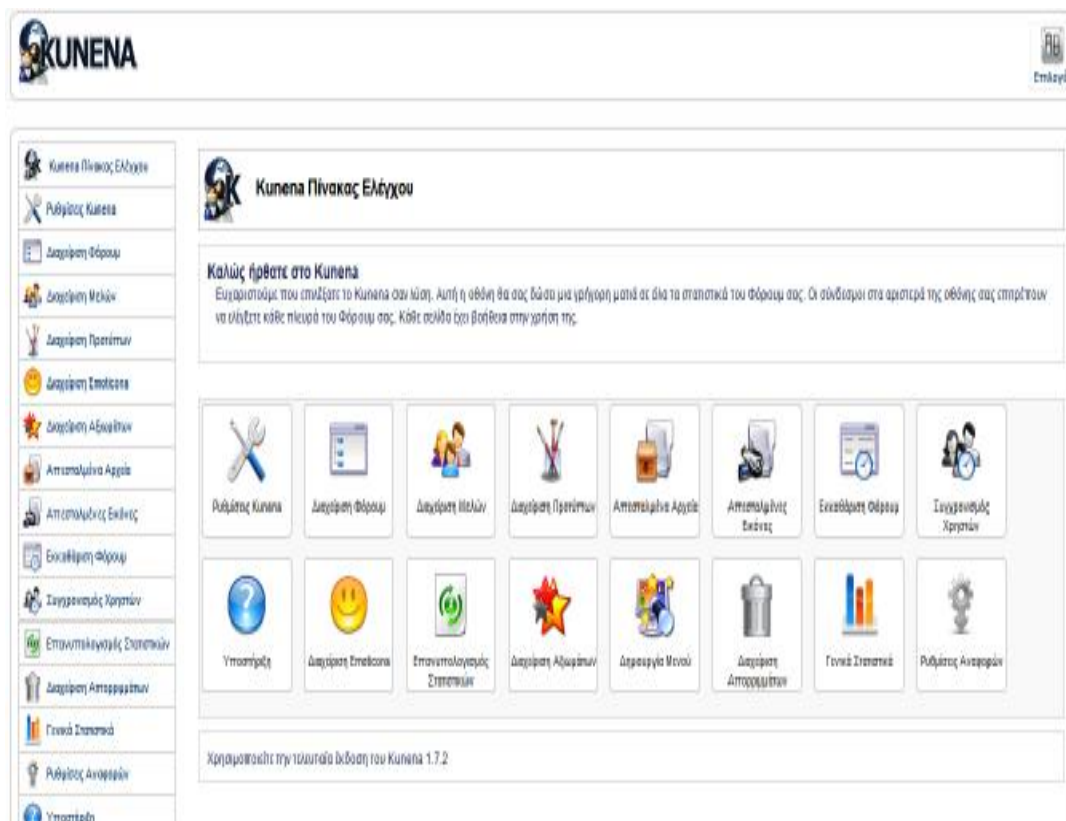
KUNENA

Επιλογές

Kunena Πίνακας Ελέγχου
Ρυθμίσεις Kunena
Διαχείριση Φόρουμ
Διαχείριση Μελών
Διαχείριση Προτύπων
Διαχείριση Emoticons
Διαχείριση Αξιωμάτων
Απεσταλμένα Αρχεία
Απεσταλμένες Εικόνες
Εκκαθάριση Φόρουμ
Συγχρονισμός Χρηστών
Επαναυπολογισμός Στατιστικών
Διαχείριση Απορριμμάτων
Γενικά Στατιστικά
Ρυθμίσεις Αναφορών
Υποστήριξη

Kunena Πίνακας Ελέγχου

Καλώς ήρθατε στο Kunena
Ευχαριστούμε που επιλέξατε το Kunena σαν λύση. Αυτή η οθόνη θα σας δώσει μια γρήγορη ματιά σε όλα τα στατιστικά του Φόρουμ σας. Οι σύνδεσμοι στα αριστερά της οθόνης σας επιτρέπουν να ελέγξετε κάθε πλευρά του Φόρουμ σας. Κάθε σελίδα έχει βοήθεια στην χρήση της.

Ρυθμίσεις Kunena
Διαχείριση Φόρουμ
Διαχείριση Μελών
Διαχείριση Προτύπων
Απεσταλμένα Αρχεία
Απεσταλμένες Εικόνες
Εκκαθάριση Φόρουμ
Συγχρονισμός Χρηστών
Υποστήριξη
Διαχείριση Emoticons
Επαναυπολογισμός Στατιστικών
Διαχείριση Αξιωμάτων
Δημιουργία Μενού
Διαχείριση Απορριμμάτων
Γενικά Στατιστικά
Ρυθμίσεις Αναφορών

Χρησιμοποιείτε την τελευταία έκδοση του Kunena 1.7.2